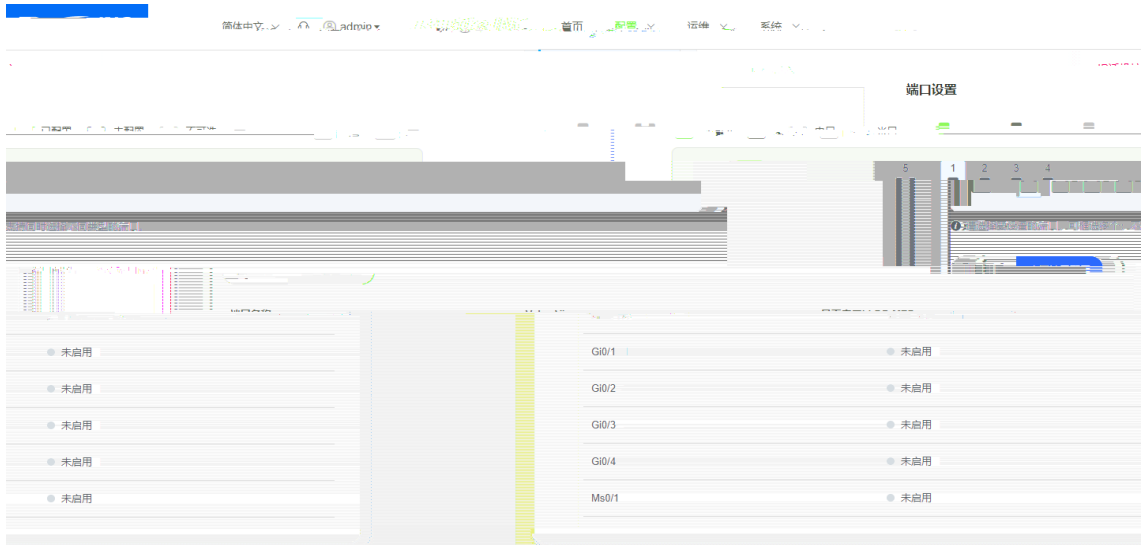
简体中文 admin 首页 配置 运维 系统

端口设置

5 1 2 3 4

未启用
未启用
未启用
未启用
未启用

| | |
|---|---|
| Gi0/1 | 未启用 |
| Gi0/2 | 未启用 |
| Gi0/3 | 未启用 |
| Gi0/4 | 未启用 |
| Ms0/1 | 未启用 |